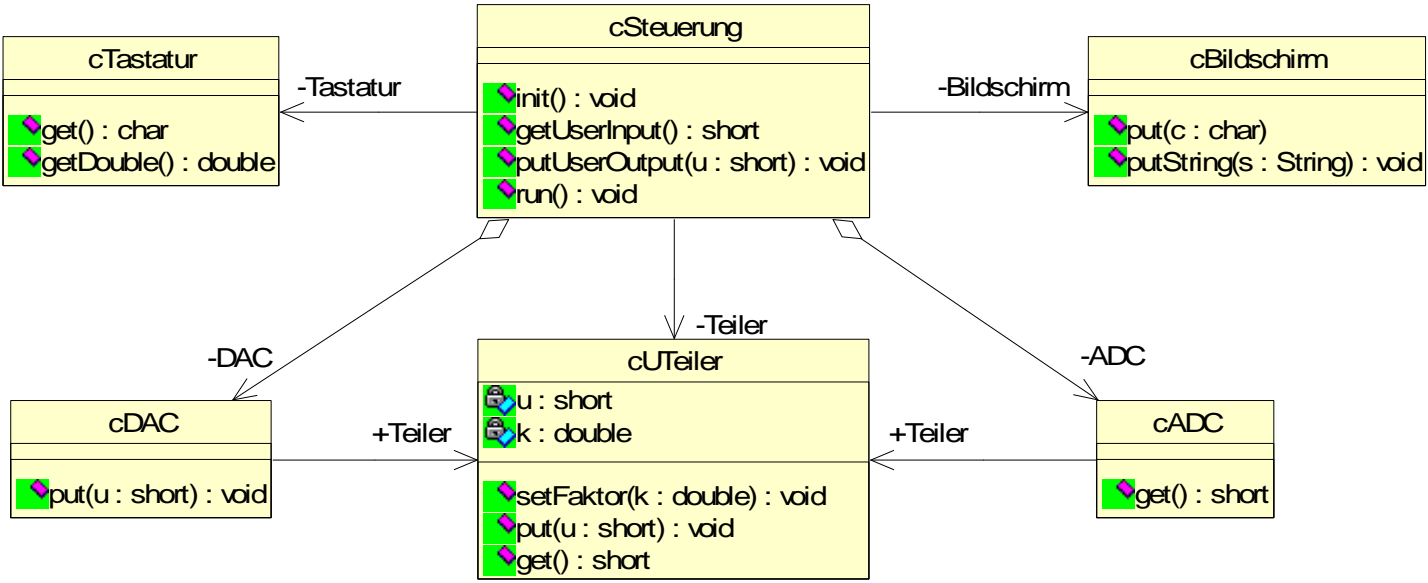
cTastatur

get() : char
getDouble() : double

-Tastatur

cSteuerung

init() : void
getUserInput() : short
putUserOutput(u : short) : void
run() : void

-Bildschirm

cBildschirm

put(c : char)
putString(s : String) : void

-DAC

-Teiler

-ADC

cDAC

put(u : short) : void

+Teiler

cUTeiler

u : short
k : double

setFaktor(k : double) : void
put(u : short) : void
get() : short

+Teiler

cADC

get() : short